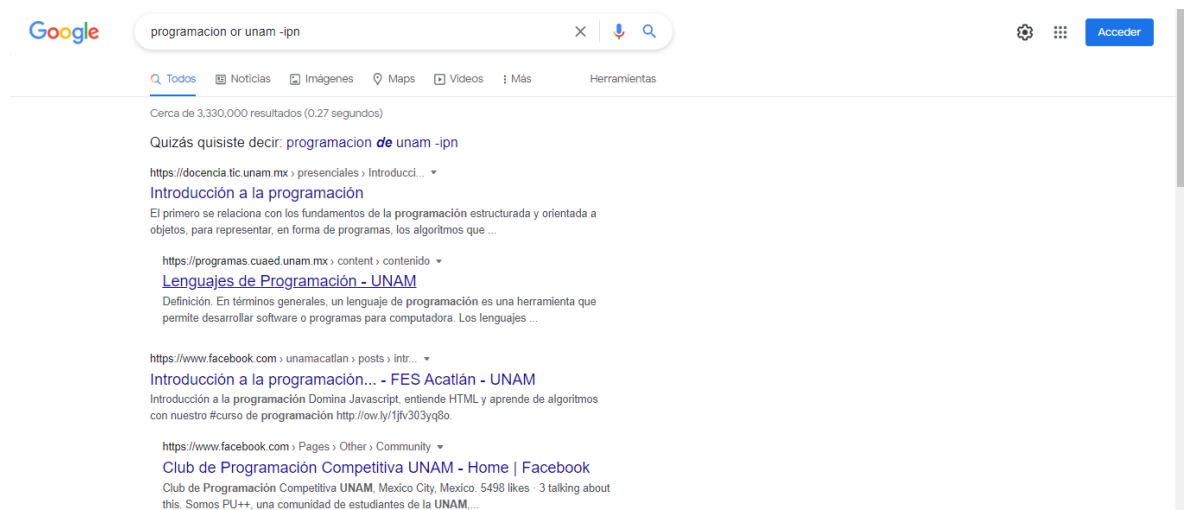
Google

programacion or unam -ipn

Acceder

Todos Noticias Imágenes Maps Videos Más Herramientas

Cerca de 3,330,000 resultados (0.27 segundos)

Quizás quisiste decir: programacion de unam -ipn

https://docencia.tic.unam.mx › presenciales › Introducci...

Introducción a la programación

El primero se relaciona con los fundamentos de la programación estructurada y orientada a objetos, para representar, en forma de programas, los algoritmos que ...

https://programas.cuaed.unam.mx › content › contenido

Lenguajes de Programación - UNAM

Definición. En términos generales, un lenguaje de programación es una herramienta que permite desarrollar software o programas para computadora. Los lenguajes ...

https://www.facebook.com › unamacatlan › posts › intr...

Introducción a la programación... - FES Acatlán - UNAM

Introducción a la programación Domina Javascript, entiende HTML y aprende de algoritmos con nuestro #curso de programación http://ow.ly/1jfv303yq8o.

https://www.facebook.com › Pages › Other › Community

Club de Programación Competitiva UNAM - Home | Facebook

Club de Programación Competitiva UNAM, Mexico City, Mexico. 5498 likes · 3 talking about this. Somos PU++, una comunidad de estudiantes de la UNAM,...